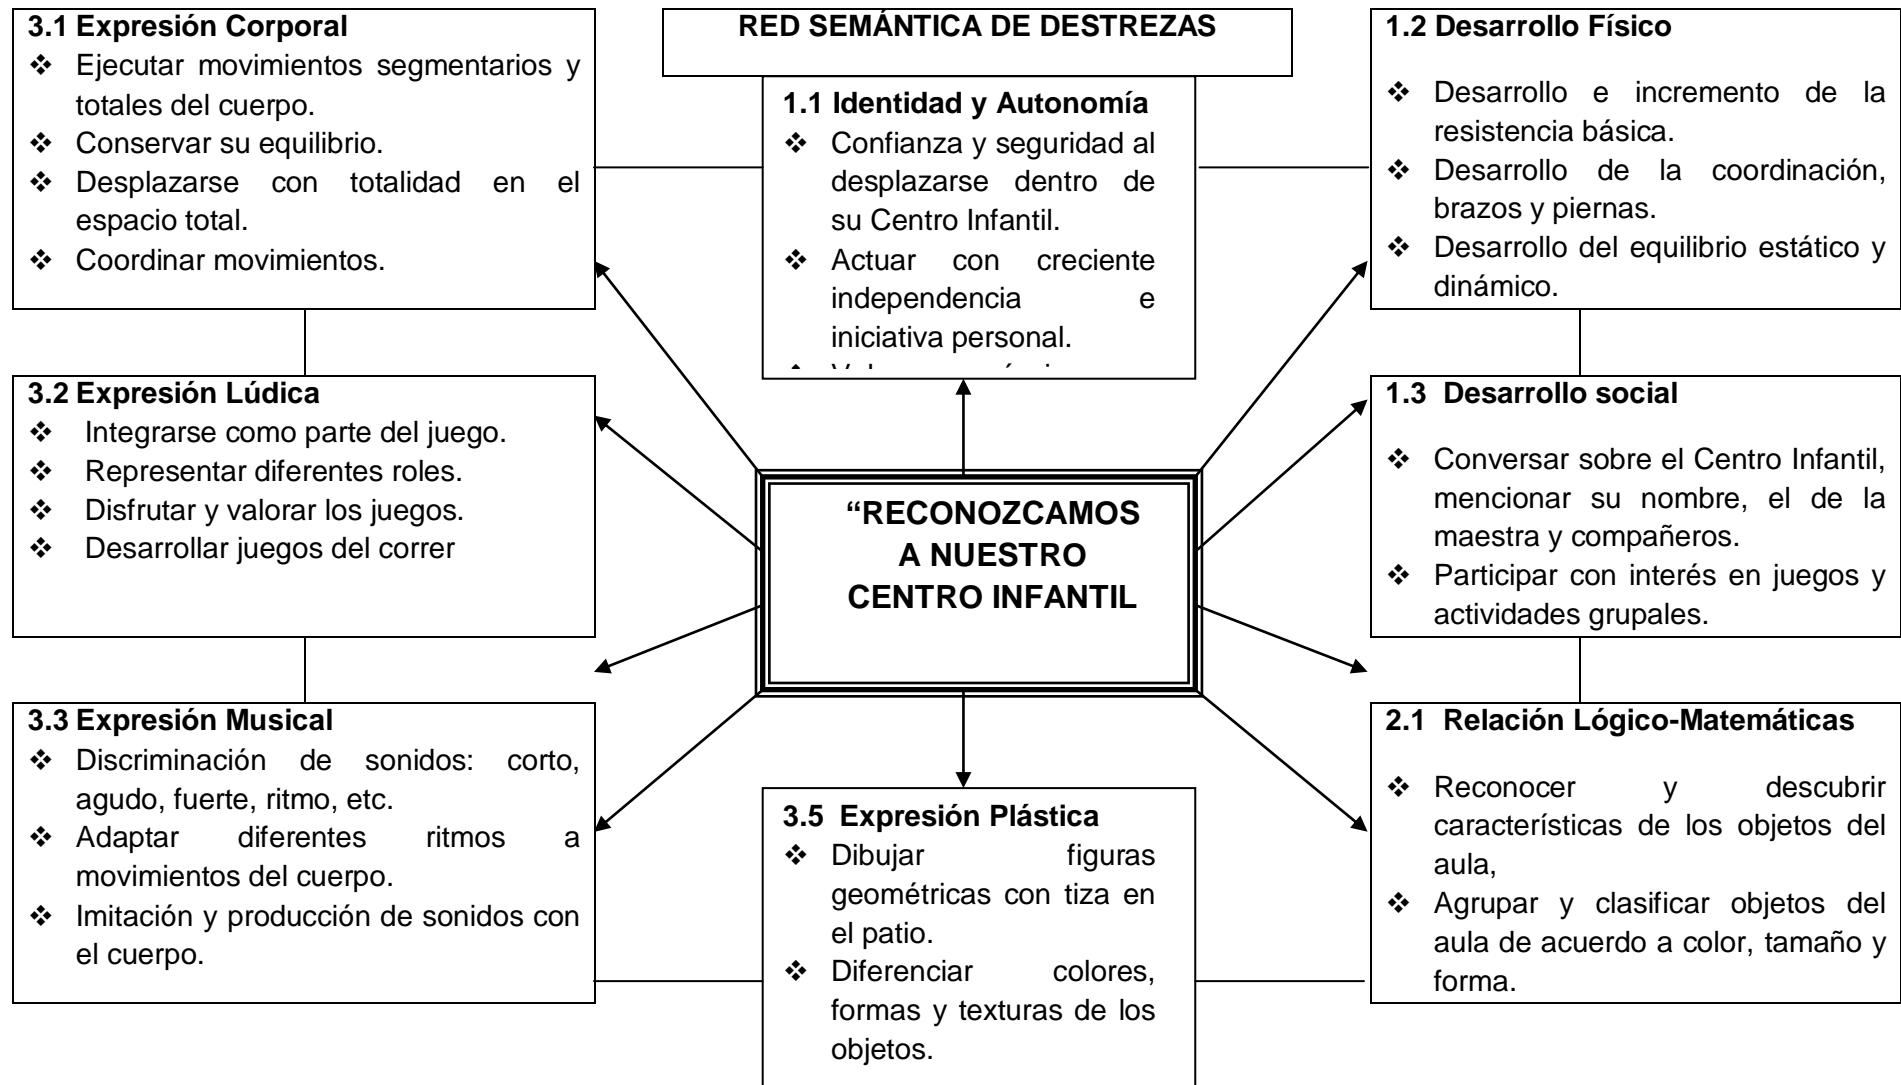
3.1 Expresión Corporal
❖ Ejecutar movimientos segmentarios y totales del cuerpo.
❖ Conservar su equilibrio.
❖ Desplazarse con totalidad en el espacio total.
❖ Coordinar movimientos.

RED SEMÁNTICA DE DESTREZAS

1.1 Identidad y Autonomía
❖ Confianza y seguridad al desplazarse dentro de su Centro Infantil.
❖ Actuar con creciente independencia e iniciativa personal.
❖ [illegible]

1.2 Desarrollo Físico
❖ Desarrollo e incremento de la resistencia básica.
❖ Desarrollo de la coordinación, brazos y piernas.
❖ Desarrollo del equilibrio estático y dinámico.

3.2 Expresión Lúdica
❖ Integrarse como parte del juego.
❖ Representar diferentes roles.
❖ Disfrutar y valorar los juegos.
❖ Desarrollar juegos del correr

“RECONOZCAMOS A NUESTRO CENTRO INFANTIL

1.3 Desarrollo social
❖ Conversar sobre el Centro Infantil, mencionar su nombre, el de la maestra y compañeros.
❖ Participar con interés en juegos y actividades grupales.

3.3 Expresión Musical
❖ Discriminación de sonidos: corto, agudo, fuerte, ritmo, etc.
❖ Adaptar diferentes ritmos a movimientos del cuerpo.
❖ Imitación y producción de sonidos con el cuerpo.

3.5 Expresión Plástica
❖ Dibujar figuras geométricas con tiza en el patio.
❖ Diferenciar colores, formas y texturas de los objetos.

2.1 Relación Lógico-Matemáticas
❖ Reconocer y descubrir características de los objetos del aula,
❖ Agrupar y clasificar objetos del aula de acuerdo a color, tamaño y forma.